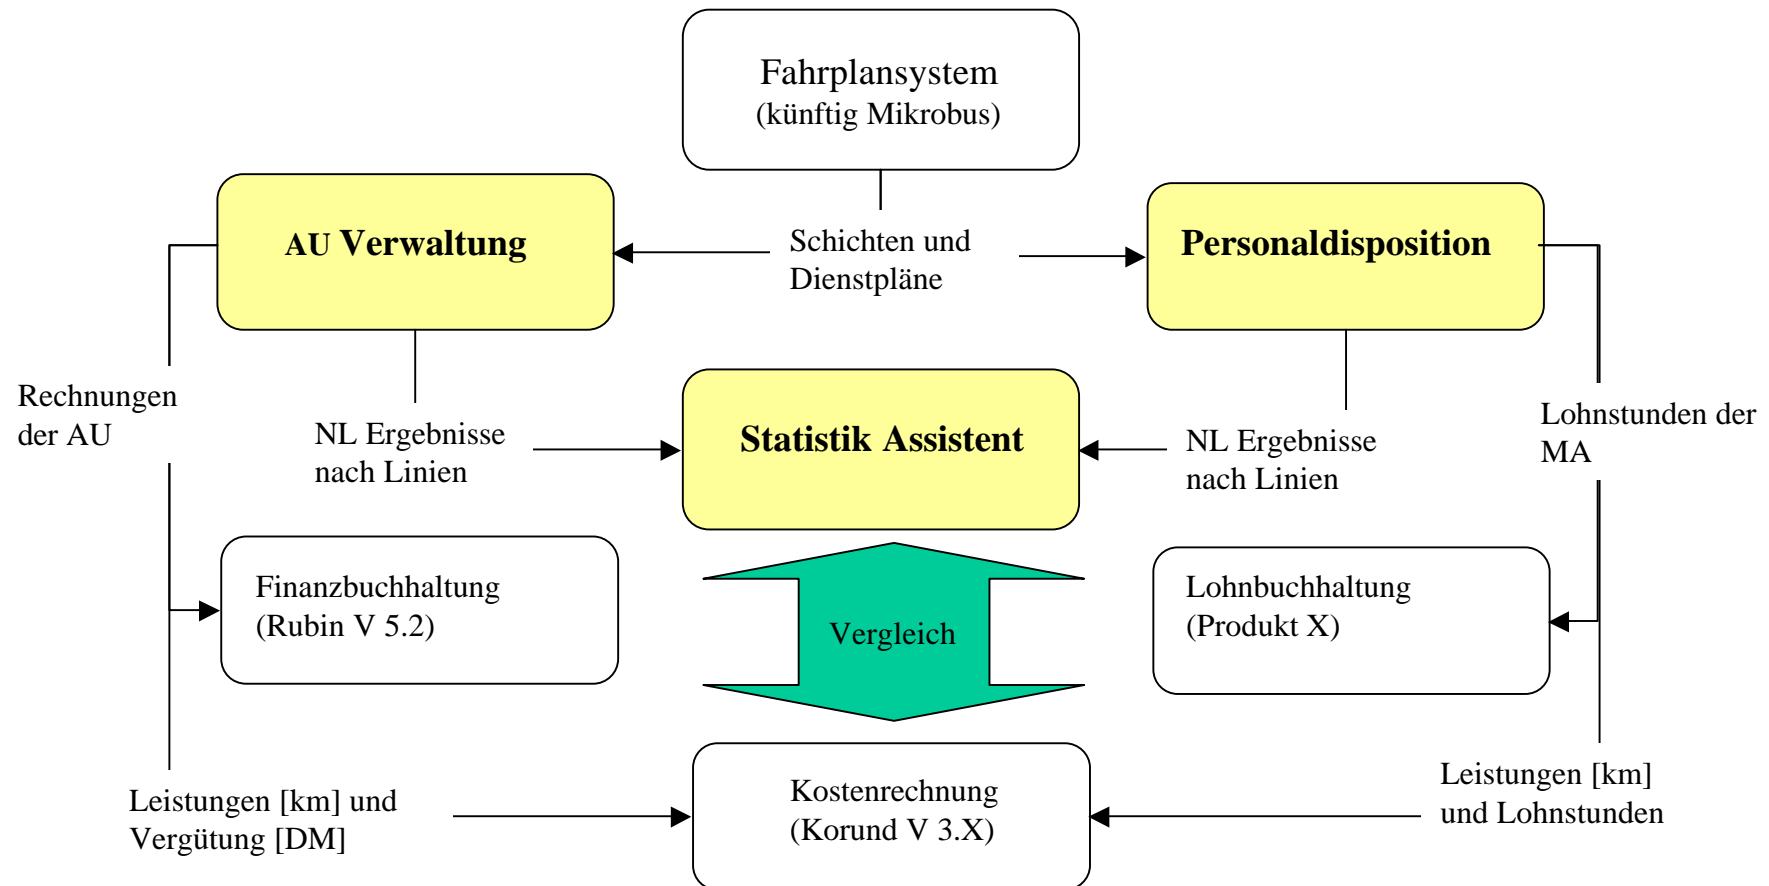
Fahrplansystem
(künftig Mikrobus)

AU Verwaltung

Schichten und Dienstpläne

Personaldisposition

Rechnungen der AU

NL Ergebnisse nach Linien

Statistik Assistent

NL Ergebnisse nach Linien

Lohnstunden der MA

Finanzbuchhaltung
(Rubin V 5.2)

Vergleich

Lohnbuchhaltung
(Produkt X)

Leistungen [km] und Vergütung [DM]

Kostenrechnung
(Korund V 3.X)

Leistungen [km] und Lohnstunden